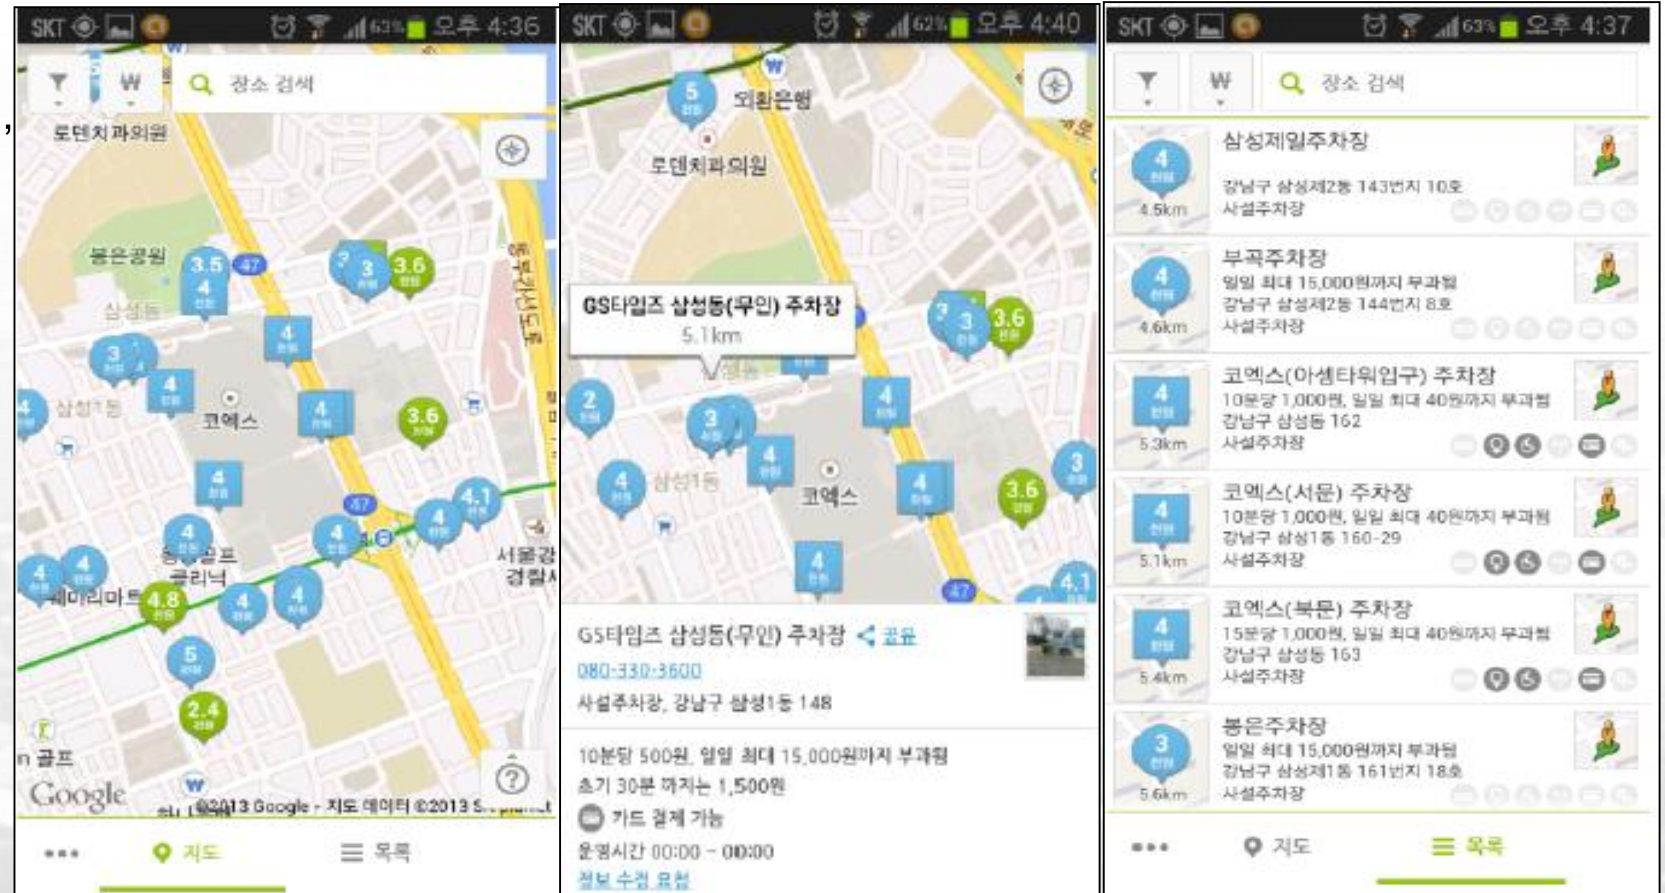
SKT 63% 오후 4:36

장소 검색

로덴치과의원

봉은공원

3.5

47

3

3.6

삼성동

4

4

3

4

삼성1동

코엑스

4

3.6

4

47

4.1

4

4

4

골프 클리닉

4

4

홈마트

4.8

4

4

5

2.4

서울강 경찰서

골프

Google

©2013 Google - 지도 데이터 ©2013

••• 지도 목록

SKT 62% 오후 4:40

5

외환은행

로덴치과의원

GS타임즈 삼성동(무인) 주차장

5.1km

3

3.6

2

3

4

4

삼성1동

코엑스

4

3.6

3

4

47

4.1

GS타임즈 삼성동(무인) 주차장 공유

080-330-3600

사설주차장, 강남구 삼성1동 148

10분당 500원, 일일 최대 15,000원까지 부과됨

초기 30분 까지는 1,500원

카드 결제 가능

운영시간 00:00 ~ 00:00

정보 수정 요청

SKT 63% 오후 4:37

장소 검색

4 4.5km 삼성제일주차장
강남구 삼성제2동 143번지 10호
사설주차장

4 4.6km 부곡주차장
일일 최대 15,000원까지 부과됨
강남구 삼성제2동 144번지 8호
사설주차장

4 5.3km 코엑스(아셈타워입구) 주차장
10분당 1,000원, 일일 최대 40원까지 부과됨
강남구 삼성동 162
사설주차장

4 5.1km 코엑스(서문) 주차장
10분당 1,000원, 일일 최대 40원까지 부과됨
강남구 삼성1동 160-29
사설주차장

4 5.4km 코엑스(북문) 주차장
15분당 1,000원, 일일 최대 40원까지 부과됨
강남구 삼성동 163
사설주차장

3 5.6km 봉은주차장
일일 최대 15,000원까지 부과됨
강남구 삼성제1동 161번지 18호
사설주차장

••• 지도 목록